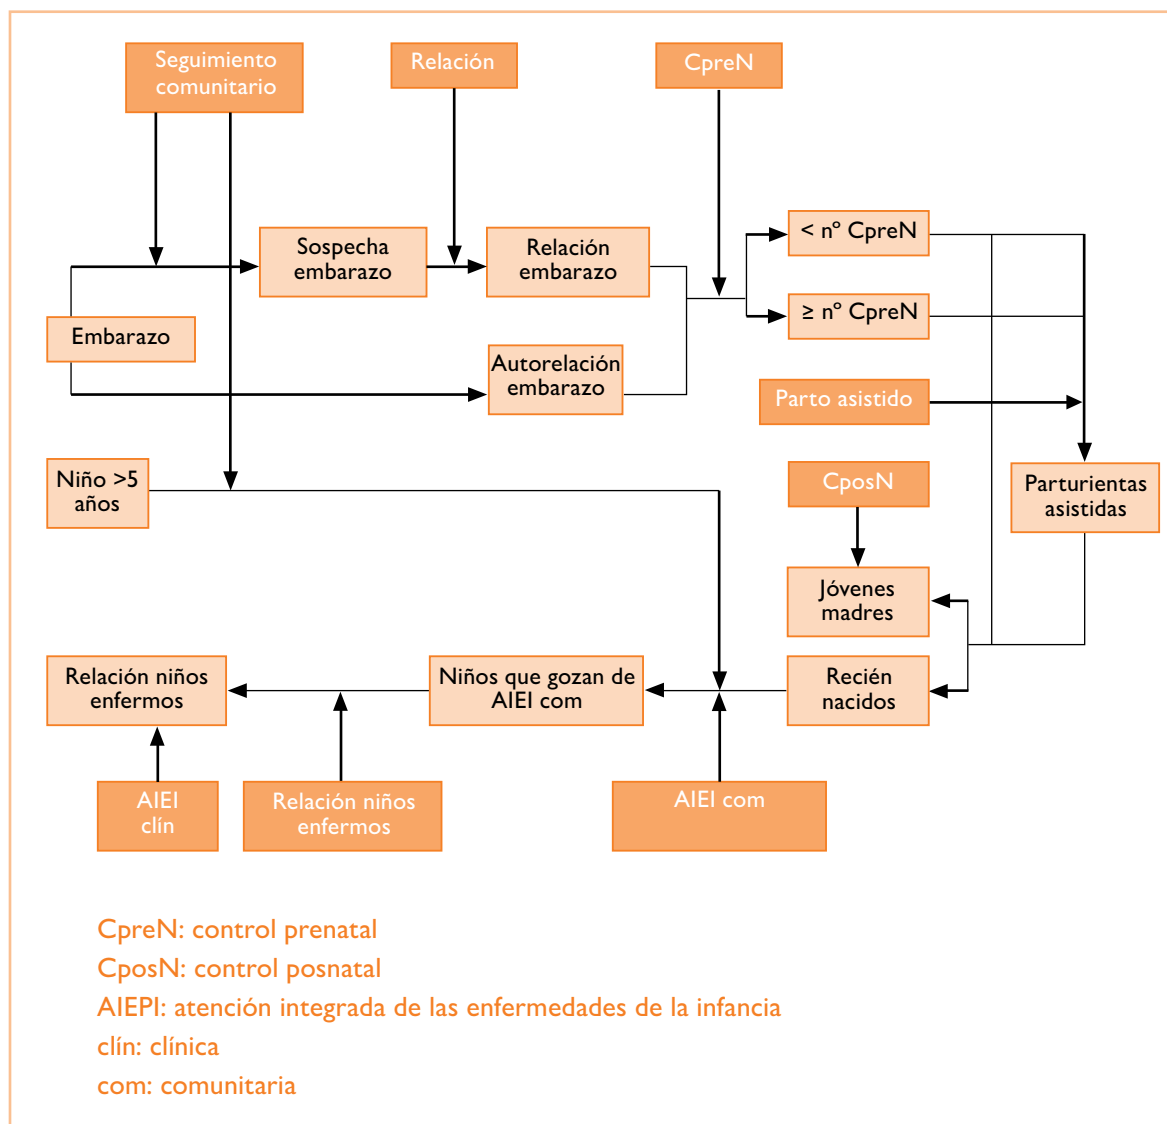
Seguimiento comunitario

Relación

CpreN

Sospecha embarazo

Relación embarazo

< nº CpreN

≥ nº CpreN

Embarazo

Autorelación embarazo

Parto asistido

Niño >5 años

CposN

Parturientas asistidas

Jóvenes madres

Relación niños enfermos

Niños que gozan de AIEI com

Recién nacidos

AIEI clín

Relación niños enfermos

AIEI com

CpreN: control prenatal
CposN: control posnatal
AIEPI: atención integrada de las enfermedades de la infancia
clín: clínica
com: comunitaria